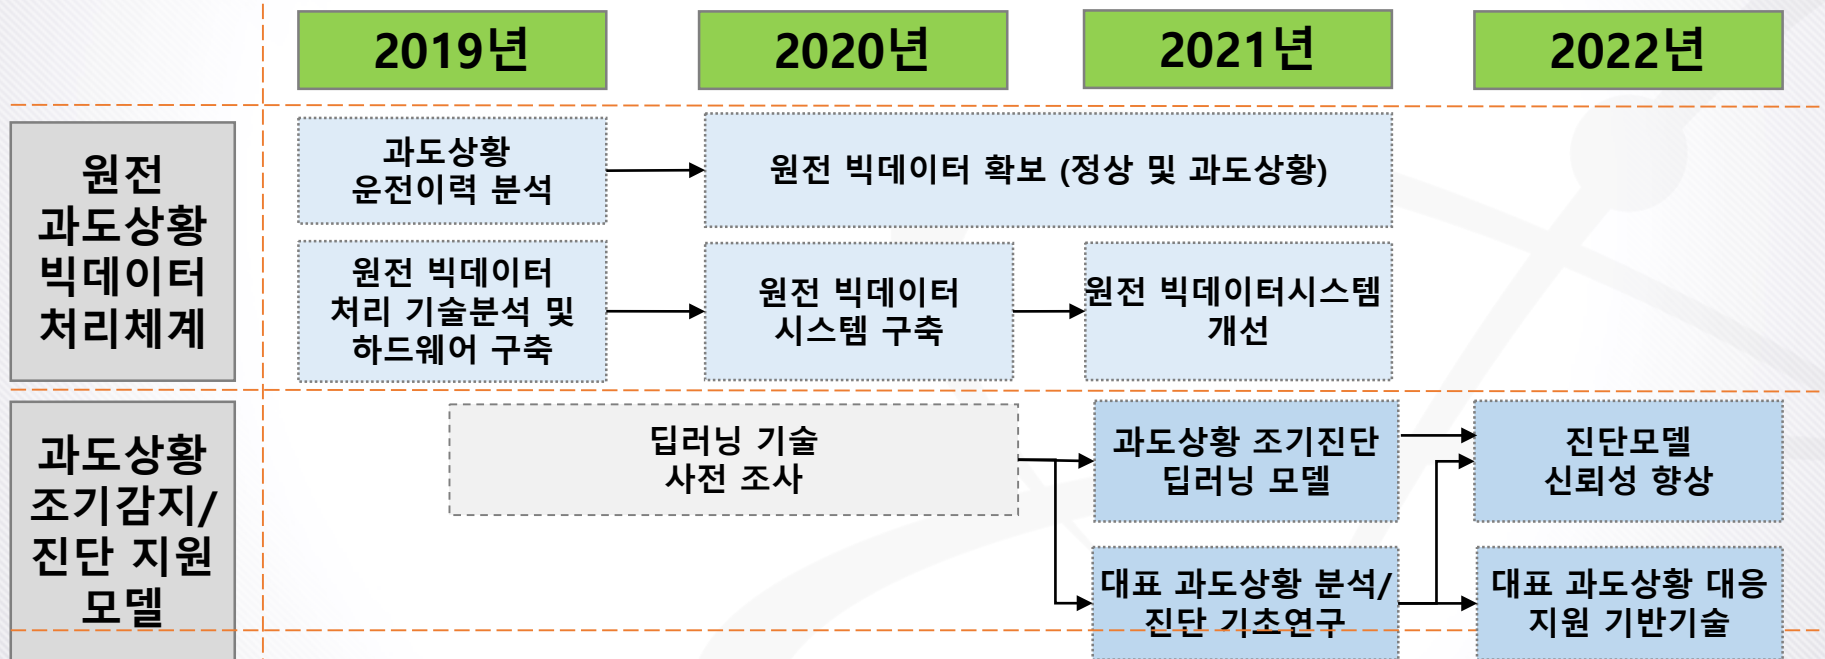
2019년

2020년

2021년

2022년

원전 과도상황 빅데이터 처리체계

과도상황 운전이력 분석

원전 빅데이터 확보 (정상 및 과도상황)

원전 빅데이터 처리 기술분석 및 하드웨어 구축

원전 빅데이터 시스템 구축

원전 빅데이터시스템 개선

과도상황 조기감지/ 진단 지원 모델

딥러닝 기술 사전 조사

과도상황 조기진단 딥러닝 모델

진단모델 신뢰성 향상

대표 과도상황 분석/ 진단 기초연구

대표 과도상황 대응 지원 기반기술